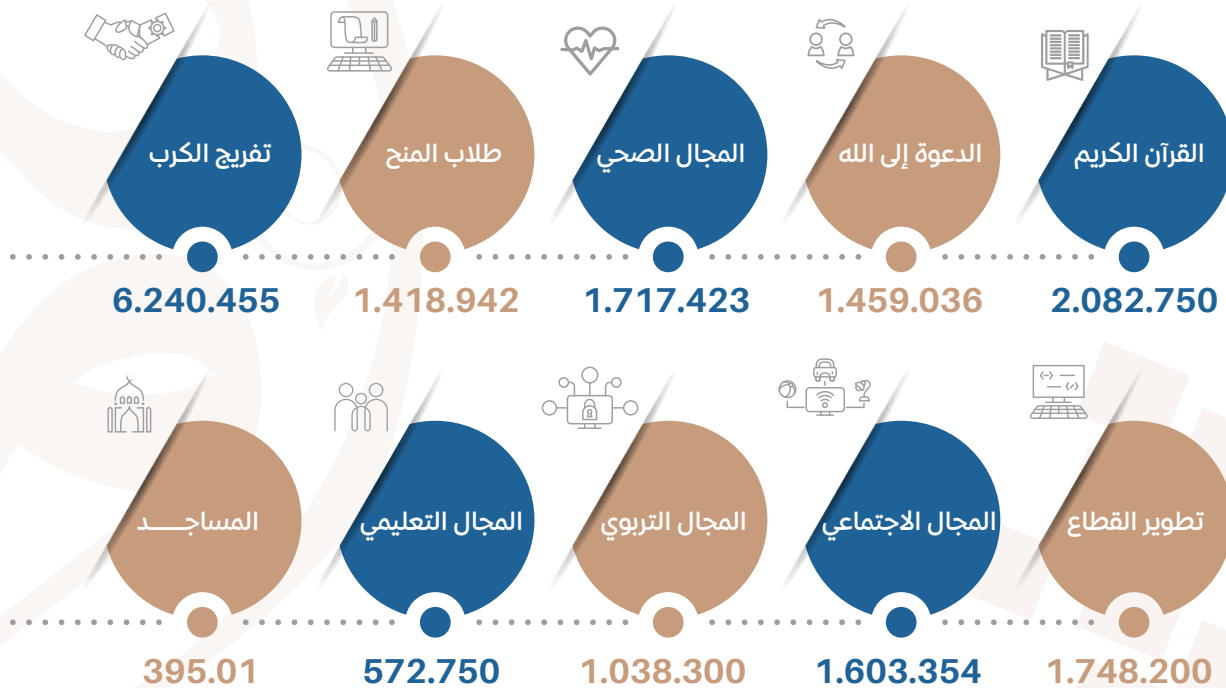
القرآن الكريم
2.082.750

الدعوة إلى الله
1.459.036

المجال الصحي
1.717.423

طلاب المنح
1.418.942

تفريج الكرب
6.240.455

تطوير القطاع
1.748.200

المجال الاجتماعي
1.603.354

المجال التربوي
1.038.300

المجال التعليمي
572.750

المساجـــــد
395.01